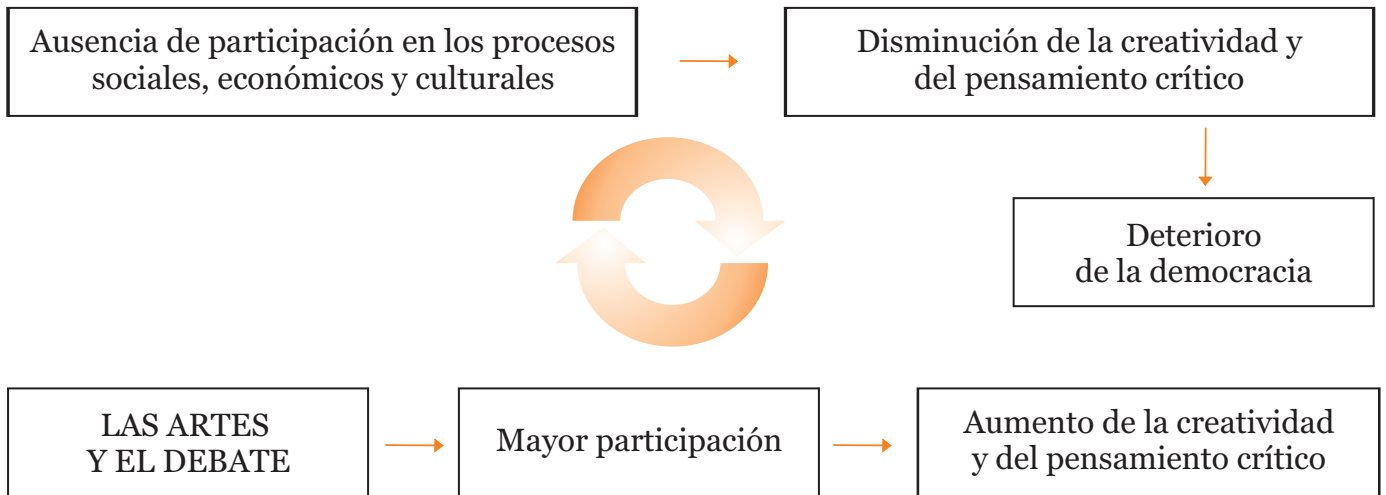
Ausencia de participación en los procesos sociales, económicos y culturales

Disminución de la creatividad y del pensamiento crítico

Deterioro de la democracia

LAS ARTES Y EL DEBATE

Mayor participación

Aumento de la creatividad y del pensamiento crítico